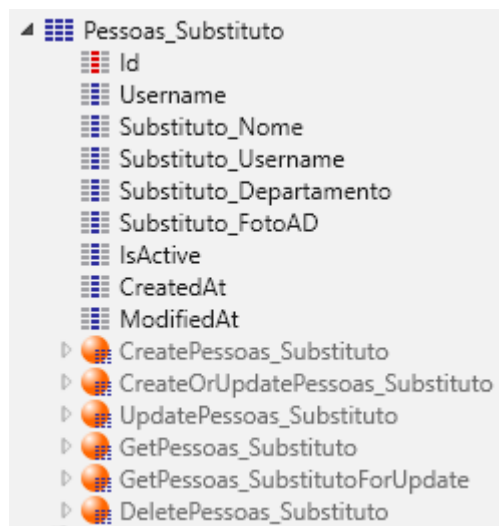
Pessoas_Substituto
Id
Username
Substituto_Nome
Substituto_Username
Substituto_Departamento
Substituto_FotoAD
IsActive
CreatedAt
ModifiedAt
CreatePessoas_Substituto
CreateOrUpdatePessoas_Substituto
UpdatePessoas_Substituto
GetPessoas_Substituto
GetPessoas_SubstitutoForUpdate
DeletePessoas_Substituto